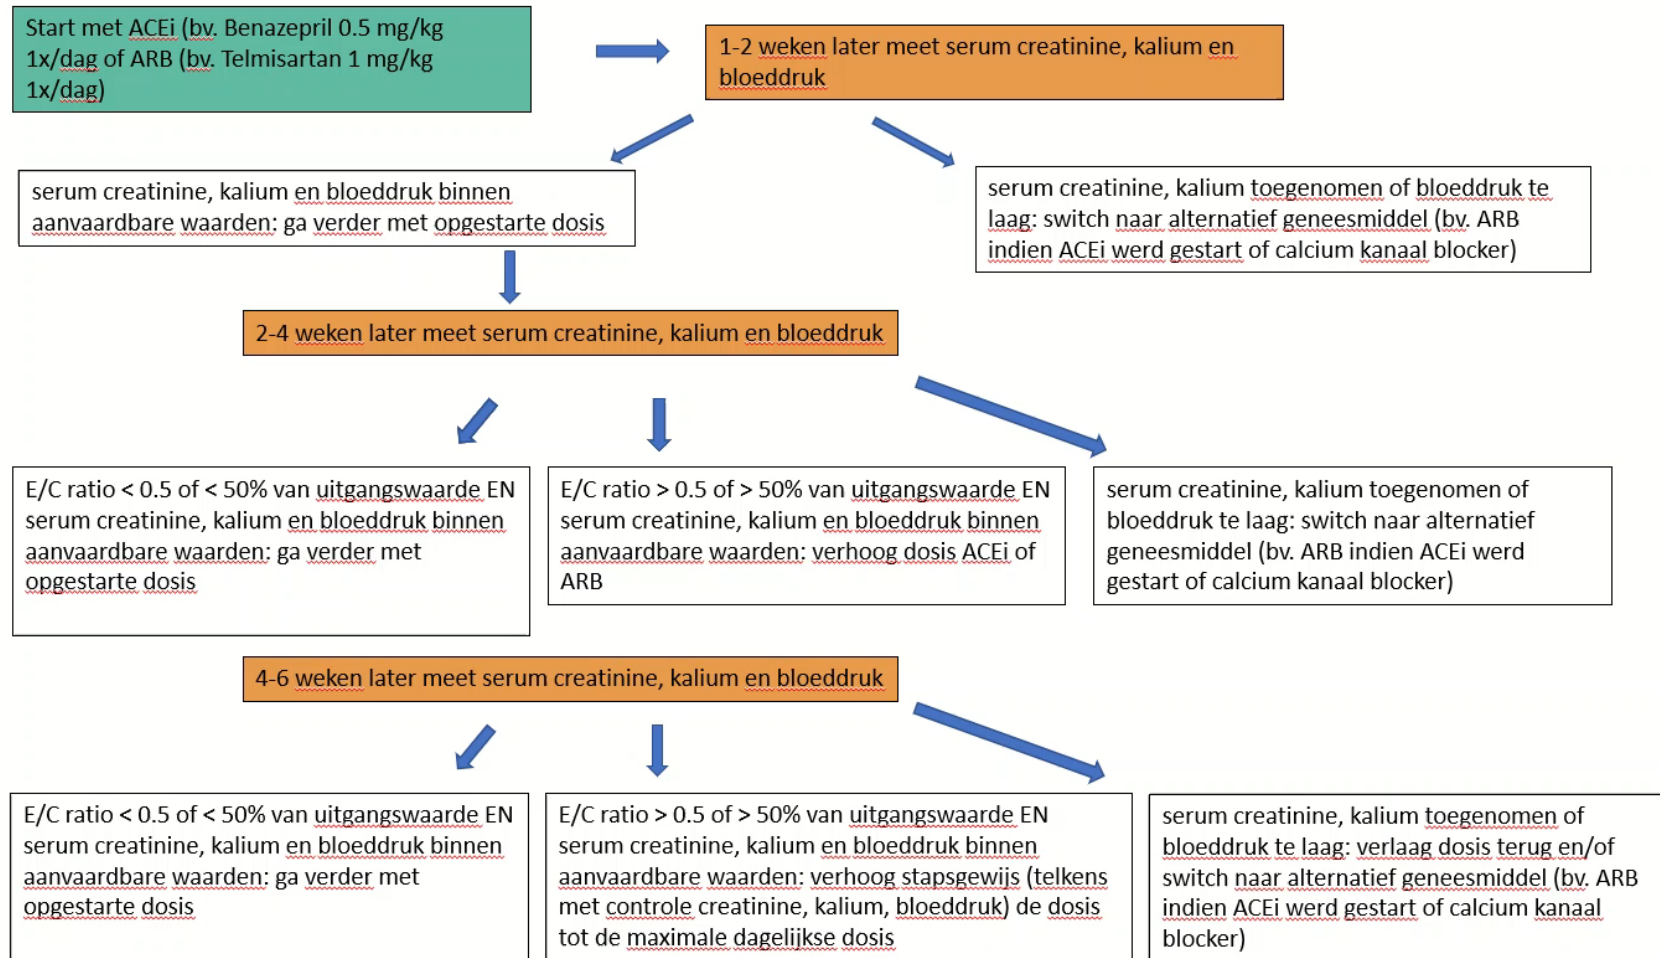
Start met ACEi (bv. Benazepril 0.5 mg/kg 1x/dag of ARB (bv. Telmisartan 1 mg/kg 1x/dag)

1-2 weken later meet serum creatinine, kalium en bloeddruk

serum creatinine, kalium en bloeddruk binnen aanvaardbare waarden: ga verder met opgestarte dosis

serum creatinine, kalium toegenomen of bloeddruk te laag: switch naar alternatief geneesmiddel (bv. ARB indien ACEi werd gestart of calcium kanaal blocker)

2-4 weken later meet serum creatinine, kalium en bloeddruk

E/C ratio < 0.5 of < 50% van uitgangswaarde EN serum creatinine, kalium en bloeddruk binnen aanvaardbare waarden: ga verder met opgestarte dosis

E/C ratio > 0.5 of > 50% van uitgangswaarde EN serum creatinine, kalium en bloeddruk binnen aanvaardbare waarden: verhoog dosis ACEi of ARB

serum creatinine, kalium toegenomen of bloeddruk te laag: switch naar alternatief geneesmiddel (bv. ARB indien ACEi werd gestart of calcium kanaal blocker)

4-6 weken later meet serum creatinine, kalium en bloeddruk

E/C ratio < 0.5 of < 50% van uitgangswaarde EN serum creatinine, kalium en bloeddruk binnen aanvaardbare waarden: ga verder met opgestarte dosis

E/C ratio > 0.5 of > 50% van uitgangswaarde EN serum creatinine, kalium en bloeddruk binnen aanvaardbare waarden: verhoog stapsgewijs (telkens met controle creatinine, kalium, bloeddruk) de dosis tot de maximale dagelijkse dosis

serum creatinine, kalium toegenomen of bloeddruk te laag: verlaag dosis terug en/of switch naar alternatief geneesmiddel (bv. ARB indien ACEi werd gestart of calcium kanaal blocker)